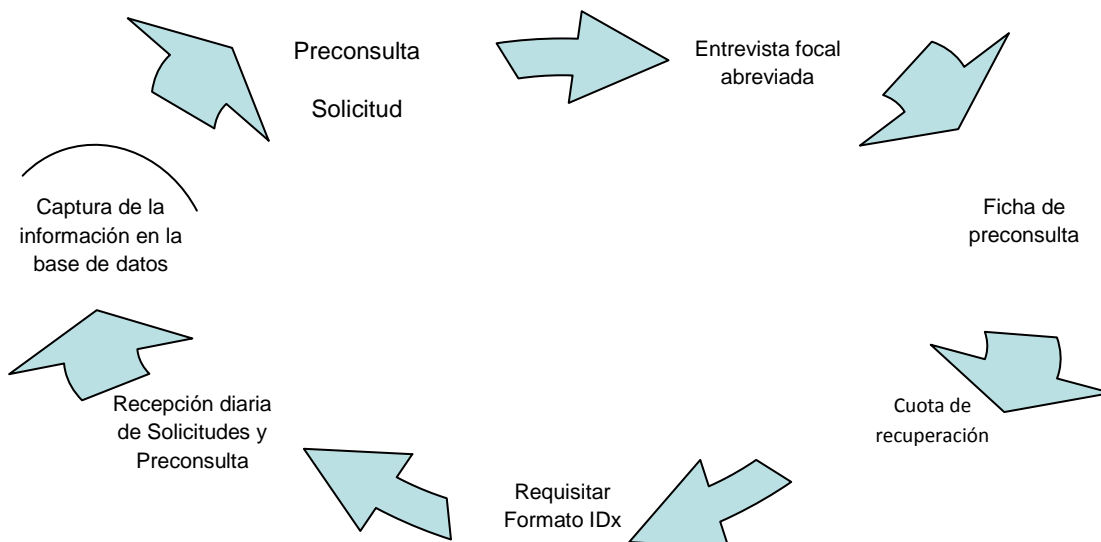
Preconsulta

Solicitud

Entrevista focal abreviada

Ficha de preconsulta

Cuota de recuperación

Requisitar Formato IDx

Recepción diaria de Solicitudes y Preconsulta

Captura de la información en la base de datos